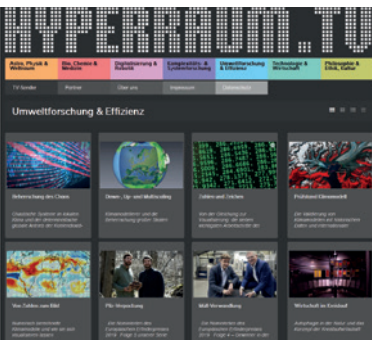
HYPERRAUM.TV

Astro, Physik & Weltraum | Bio, Chemie & Medizin | Digitalisierung & Robotik | Komplexität & Systemforschung | Umweltforschung & Effizienz | Technologie & Wirtschaft | Philosophie & Ethik, Kultur

TV Sender | Partner | Über uns | Impressum | Datenschutz

Umweltforschung & Effizienz

Beherrschung des Chaos

Chaotische Systeme in kleinen Zonen und der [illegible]

Down-, Up- und Multiscaling

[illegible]

Zahlen und Zeichen

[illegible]

Prähistori Klimawandel

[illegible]

Von Zahlen zum Bild

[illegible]

Pilz-Verpackung

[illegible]

Müll-Verwendung

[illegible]

Wirtschaft im Kreislauf

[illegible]